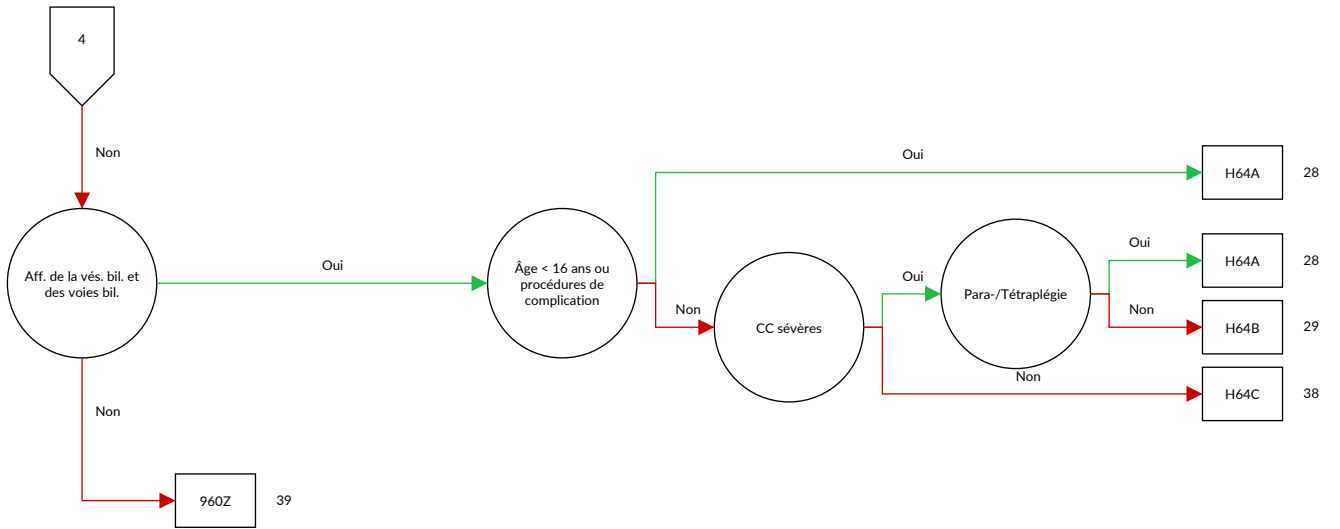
4

Non

Aff. de la vés. bil. et des voies bil.

Oui

Âge < 16 ans ou procédures de complication

Oui

H64A 28

Non

CC sévères

Oui

Para-/Tétraplégie

Oui

H64A 28

Non

H64B 29

Non

H64C 38

Non

960Z 39